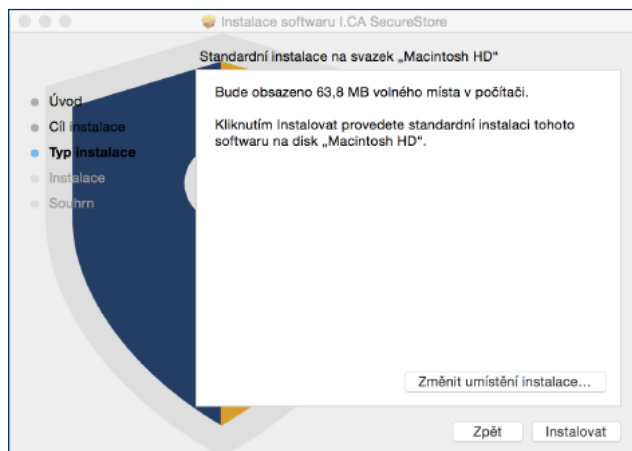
Instalace softwaru I.CA SecureStore

Standardní instalace na svazek „Macintosh HD“

Úvod
Cíl instalace
Typ instalace
Instalace
Souhrn

Bude obsazeno 63,8 MB volného místa v počítači.

Kliknutím Instalovat provedete standardní instalaci tohoto softwaru na disk „Macintosh HD“.

Změnit umístění instalace...

Zpět
Instalovat